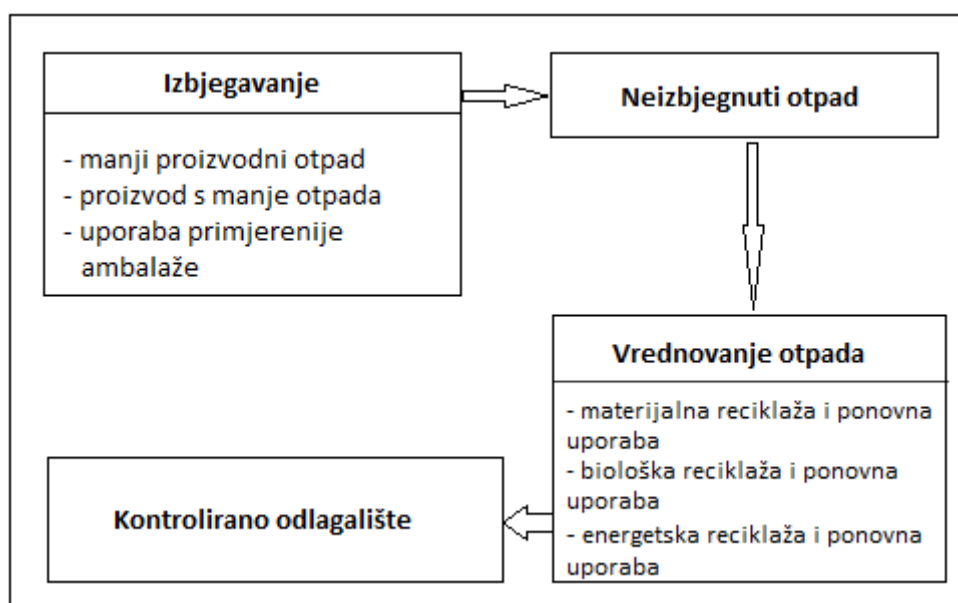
Izbjegavanje

- manji proizvodni otpad
- proizvod s manje otpada
- uporaba primjerenije ambalaže

Neizbjegnuti otpad

Vrednovanje otpada

- materijalna reciklaža i ponovna uporaba
- biološka reciklaža i ponovna uporaba
- energetska reciklaža i ponovna uporaba

Kontrolirano odlagalište